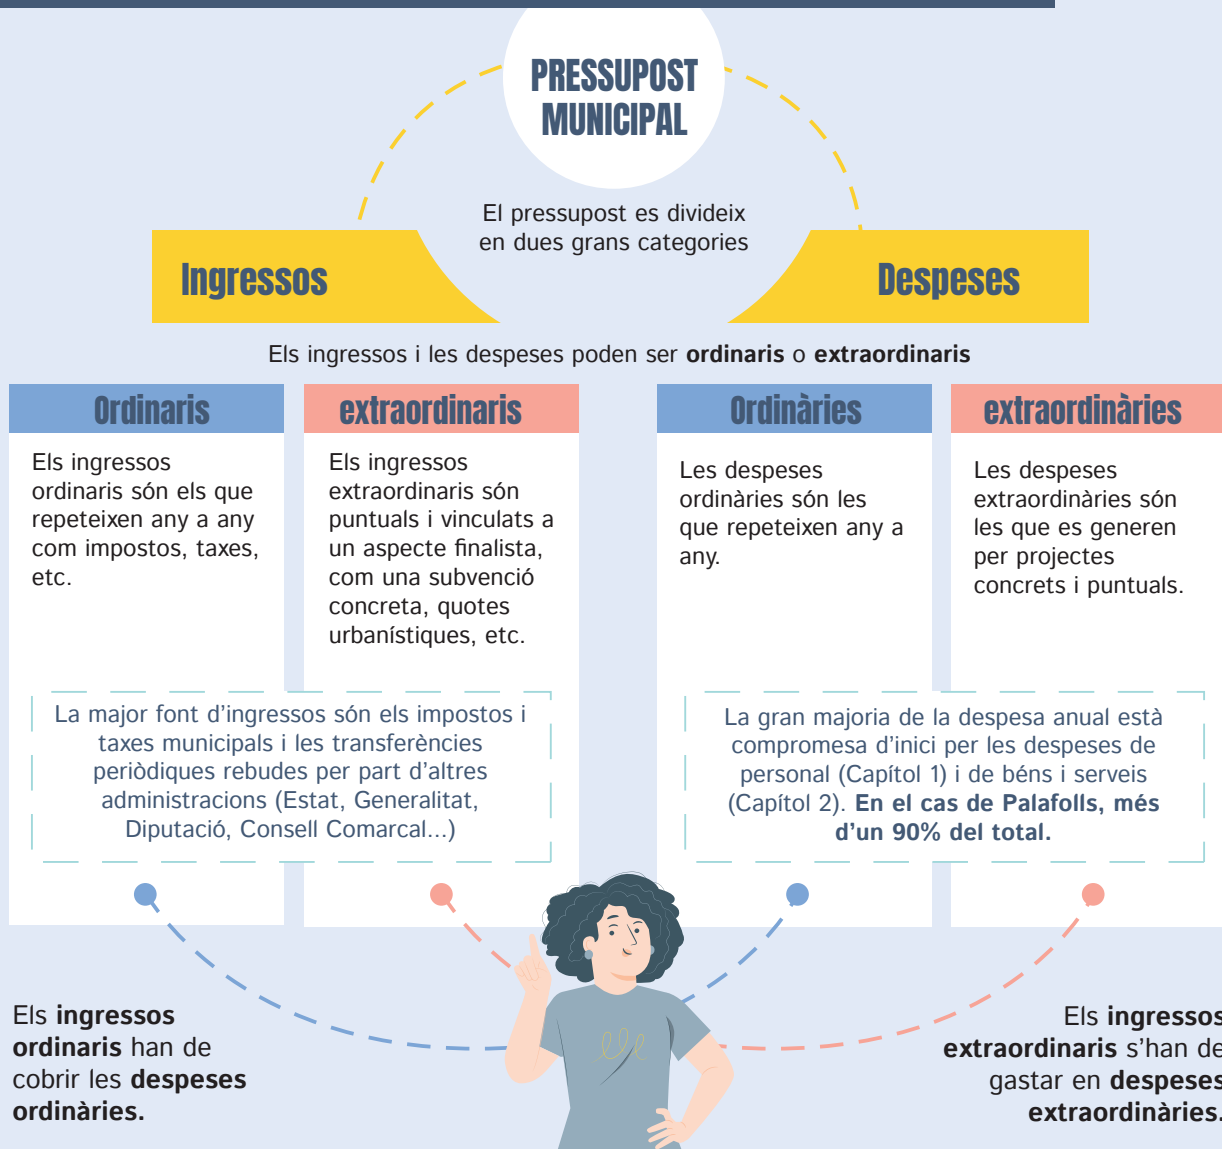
PRESSUPOST MUNICIPAL

El pressupost es divideix en dues grans categories

Ingressos

Despeses

Els ingressos i les despeses poden ser **ordinaris** o **extraordinaris**

Ordinaris

Els ingressos ordinaris són els que repeteixen any a any com impostos, taxes, etc.

extraordinaris

Els ingressos extraordinaris són puntuals i vinculats a un aspecte finalista, com una subvenció concreta, quotes urbanístiques, etc.

Ordinàries

Les despeses ordinàries són les que repeteixen any a any.

extraordinàries

Les despeses extraordinàries són les que es generen per projectes concrets i puntuals.

La major font d'ingressos són els impostos i taxes municipals i les transferències periòdiques rebudes per part d'altres administracions (Estat, Generalitat, Diputació, Consell Comarcal...)

La gran majoria de la despesa anual està compromesa d'inici per les despeses de personal (Capítol 1) i de béns i serveis (Capítol 2). **En el cas de Palafolls, més d'un 90% del total.**

Els **ingressos ordinaris** han de cobrir les **despeses ordinàries.**

Els **ingressos extraordinaris** s'han de gastar en **despeses extraordinàries.**